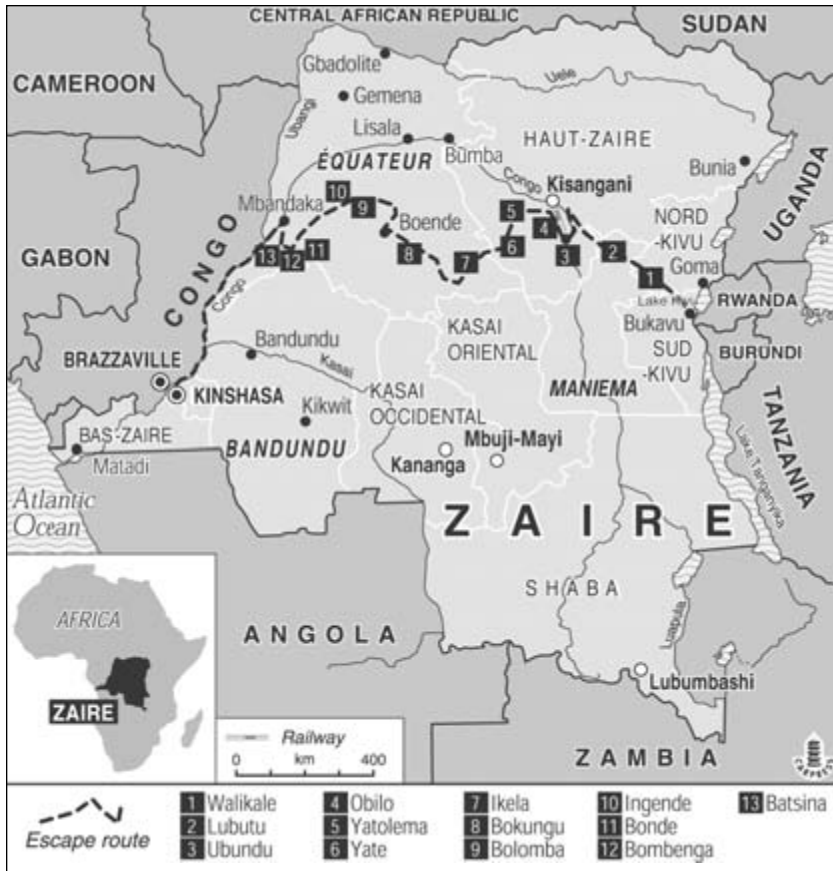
CENTRAL AFRICAN REPUBLIC
SUDAN
CAMEROON
Gbadolite
Gemena
Uele
Ubangi
Lisala
HAUT-ZAIRE
ÉQUATEUR
Bumba
Bunia
Congo
Kisangani
UGANDA
GABON
Mbandaka
10
9
Boende
5
4
NORD -KIVU
13
12
11
8
7
6
3
2
1
Goma
CONGO
Congo
Lake Kivu
RWANDA
Bukavu
Bandundu
KASAI ORIENTAL
SUD -KIVU
BURUNDI
BRAZZAVILLE
Kasai
MANIEMA
KINSHASA
Kikwit
KASAI OCCIDENTAL
TANZANIA
BAS-ZAIRE
BANDUNDU
Mbuji-Mayi
Matadi
Kananga
Lake Tanganyika
Atlantic Ocean
Z A I R E
AFRICA
SHABA
ANGOLA
Lualaba
ZAIRE
Railway
0 km 400
Lubumbashi
ZAMBIA

Escape route
1 Walikale
2 Lubutu
3 Ubundu
4 Obilo
5 Yatolema
6 Yate
7 Ikela
8 Bokungu
9 Bolomba
10 Ingende
11 Bonde
12 Bombenga
13 Batsina